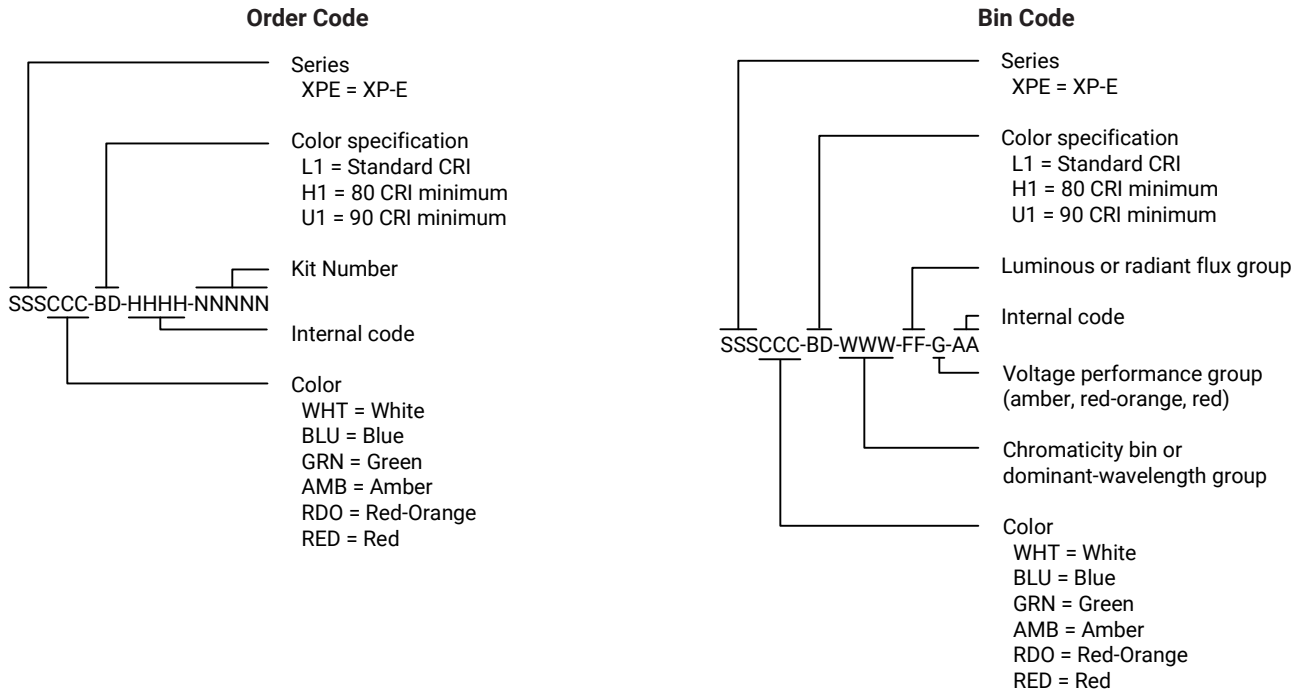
**Order Code**

Series
XPE = XP-E

Color specification
L1 = Standard CRI
H1 = 80 CRI minimum
U1 = 90 CRI minimum

Kit Number

SSSCCC-BD-HHHH-NNNNN

Internal code

Color
WHT = White
BLU = Blue
GRN = Green
AMB = Amber
RDO = Red-Orange
RED = Red

**Bin Code**

Series
XPE = XP-E

Color specification
L1 = Standard CRI
H1 = 80 CRI minimum
U1 = 90 CRI minimum

Luminous or radiant flux group

Internal code

SSSCCC-BD-WWW-FF-G-AA

Voltage performance group (amber, red-orange, red)

Chromaticity bin or dominant-wavelength group

Color
WHT = White
BLU = Blue
GRN = Green
AMB = Amber
RDO = Red-Orange
RED = Red